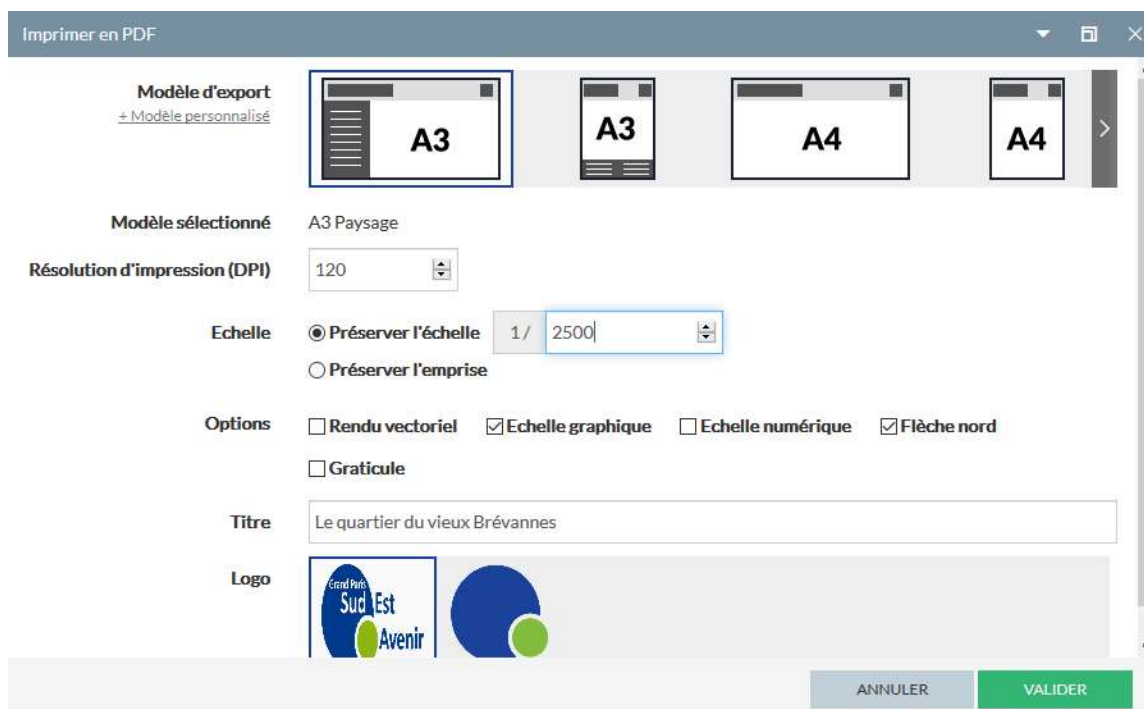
Imprimer en PDF

Modèle d'export
+ Modèle personnalisé

A3
A3
A4
A4

Modèle sélectionné A3 Paysage

Résolution d'impression (DPI) 120

Echelle ◉ Préserver l'échelle 1/ 2500
○ Préserver l'emprise

Options ☐ Rendu vectoriel ☑ Echelle graphique ☐ Echelle numérique ☑ Flèche nord
☐ Graticule

Titre Le quartier du vieux Brévannes

Logo
Grand Paris Sud Est Avenir

ANNULER VALIDER